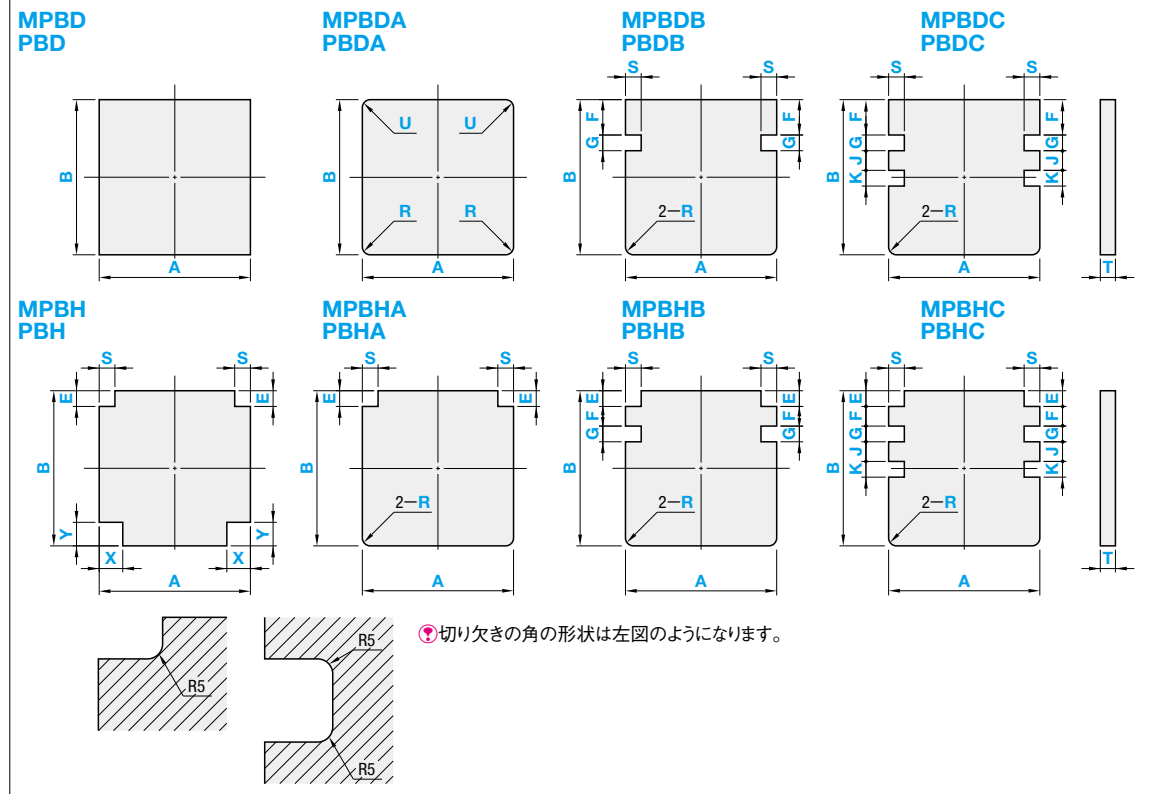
MPBD
PBD

B
A

MPBDA
PBDA

U U
B
R R
A

MPBDB
PBDB

S S
F F
G G
B
2−R
A

MPBDC
PBDC

S S
F F
G G
J J
K K
B
2−R
A
T

MPBH
PBH

S S
E E
B
Y Y
X X
A

MPBHA
PBHA

S S
E E
B
2−R
A

MPBHB
PBHB

S S
F F
E E
G G
B
2−R
A

MPBHC
PBHC

S S
F F
E E
G G
J J
K K
B
2−R
A
T

R5
R5
R5

切り欠きの角の形状は左図のようになります。